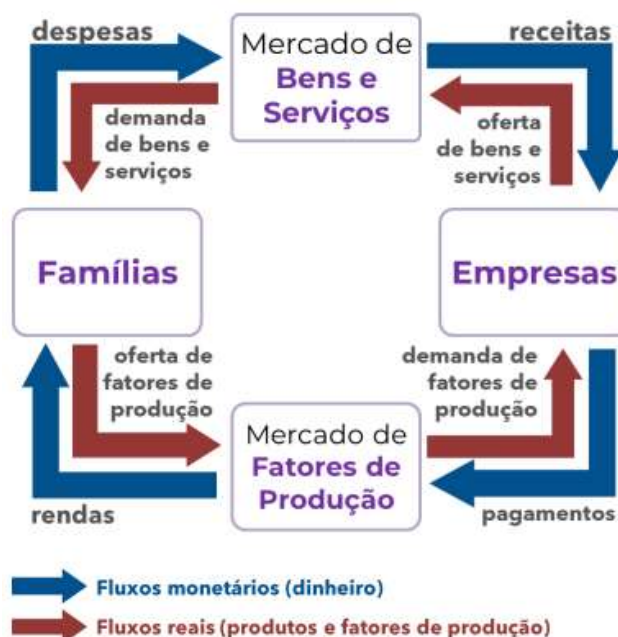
despesas

Mercado de
Bens e Serviços

receitas

demanda de bens e serviços

oferta de bens e serviços

Famílias

Empresas

oferta de fatores de produção

demanda de fatores de produção

Mercado de
Fatores de Produção

rendas

pagamentos

Fluxos monetários (dinheiro)

Fluxos reais (produtos e fatores de produção)